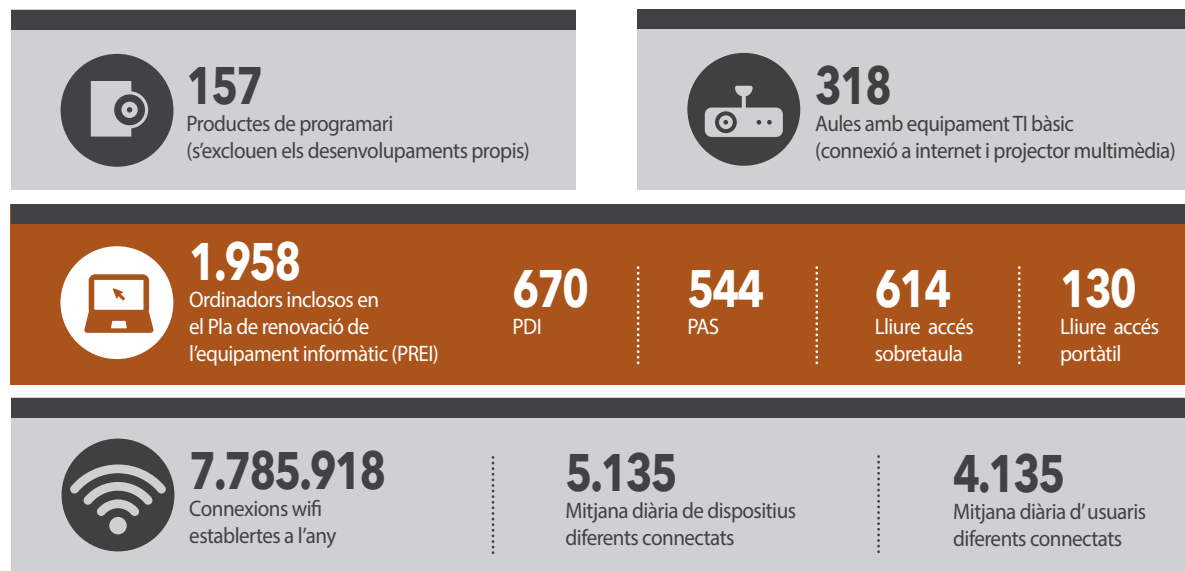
157
Productes de programari
(s'exclouen els desenvolupaments propis)

318
Aules amb equipament TI bàsic
(connexió a internet i projector multimèdia)

1.958
Ordinadors inclosos en el Pla de renovació de l'equipament informàtic (PREI)

670
PDI

544
PAS

614
Lliure accés sobretaula

130
Lliure accés portàtil

7.785.918
Connexions wifi establertes a l'any

5.135
Mitjana diària de dispositius diferents connectats

4.135
Mitjana diària d' usuaris diferents connectats